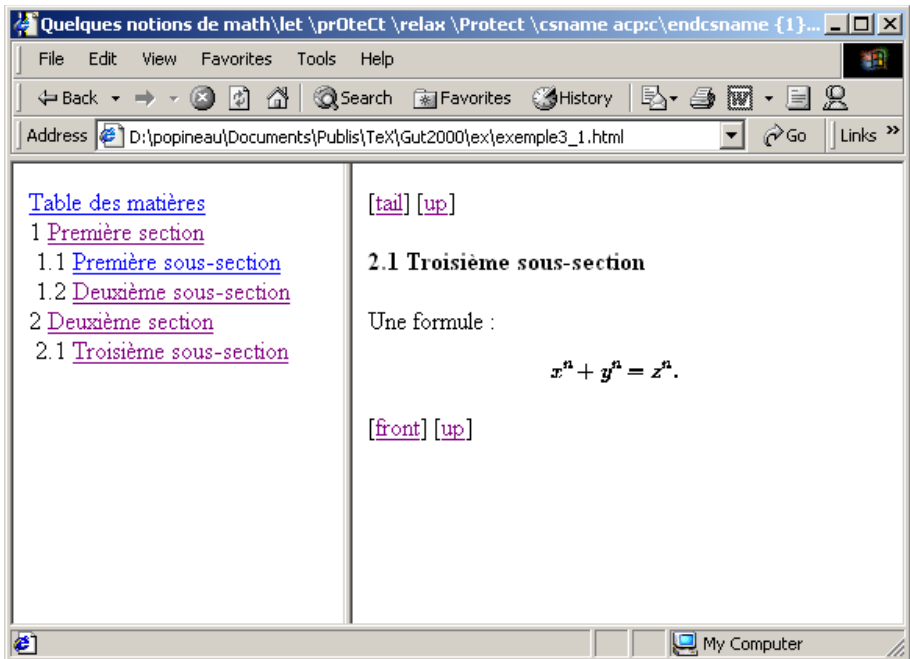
Quelques notions de math\let \prOteCt \relax \Protect \csname acp:c\endcsname {1}...

File Edit View Favorites Tools Help

Back Search Favorites History

Address D:\popineau\Documents\Publis\TeX\Gut2000\ex\exemple3_1.html Go Links »

Table des matières
1 Première section
1.1 Première sous-section
1.2 Deuxième sous-section
2 Deuxième section
2.1 Troisième sous-section

[tail] [up]

2.1 Troisième sous-section

Une formule :

$x^n + y^n = z^n.$

[front] [up]

My Computer